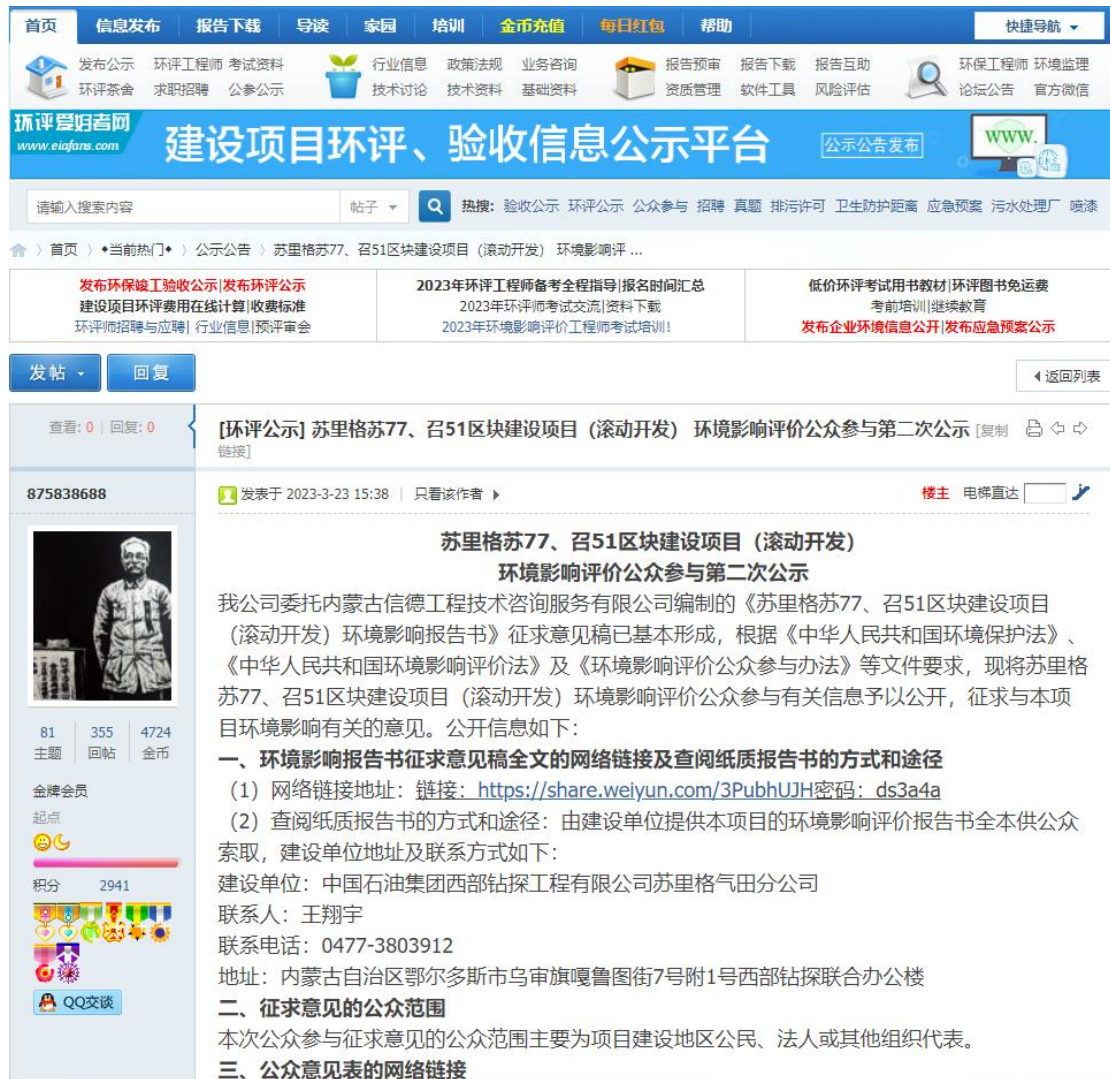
首页 信息发布 报告下载 导读 家园 培训 金币充值 每日红包 帮助 快捷导航

发布公示 环评工程师 考试资料 环评茶舍 求职招聘 公参公示 行业信息 政策法规 业务咨询 技术讨论 技术资料 基础资料 报告预审 报告下载 报告互助 资质管理 软件工具 风险评估 环保工程师 环境监理 论坛公告 官方微信

环评爱好者网 www.eiafans.com 建设项目环评、验收信息公示平台 公示公告发布 WWW.

请输入搜索内容 帖子 热搜: 验收公示 环评公示 公众参与 招聘 真题 排污许可 卫生防护距离 应急预案 污水处理厂 喷漆

首页 › •当前热门• › 公示公告 › 苏里格苏77、召51区块建设项目（滚动开发） 环境影响评 ...

发布环保竣工验收公示|发布环评公示
建设项目环评费用在线计算|收费标准
环评师招聘与应聘| 行业信息|预评审会

2023年环评工程师备考全程指导|报名时间汇总
2023年环评师考试交流|资料下载
2023年环境影响评价工程师考试培训!

低价环评考试用书教材|环评图书免运费
考前培训|继续教育
发布企业环境信息公开|发布应急预案公示

发帖 回复 返回列表

查看: 0 | 回复: 0

[环评公示] 苏里格苏77、召51区块建设项目（滚动开发） 环境影响评价公众参与第二次公示 [复制链接]

875838688

81 主题 355 回帖 4724 金币

金牌会员
起点

积分 2941

QQ交谈

发表于 2023-3-23 15:38 | 只看该作者

楼主 电梯直达

苏里格苏77、召51区块建设项目（滚动开发）
环境影响评价公众参与第二次公示

我公司委托内蒙古信德工程技术咨询服务有限公司编制的《苏里格苏77、召51区块建设项目（滚动开发）环境影响报告书》征求意见稿已基本形成，根据《中华人民共和国环境保护法》、《中华人民共和国环境影响评价法》及《环境影响评价公众参与办法》等文件要求，现将苏里格苏77、召51区块建设项目（滚动开发）环境影响评价公众参与有关信息予以公开，征求与本项目环境影响有关的意见。公开信息如下：

一、环境影响报告书征求意见稿全文的网络链接及查阅纸质报告书的方式和途径

（1）网络链接地址：链接：https://share.weiyun.com/3PubhUJH密码：ds3a4a

（2）查阅纸质报告书的方式和途径：由建设单位提供本项目的环境影响评价报告书全本供公众索取，建设单位地址及联系方式如下：

建设单位：中国石油集团西部钻探工程有限公司苏里格气田分公司

联系人：王翔宇

联系电话：0477-3803912

地址：内蒙古自治区鄂尔多斯市乌审旗嘎鲁图街7号附1号西部钻探联合办公楼

二、征求意见的公众范围

本次公众参与征求意见的公众范围主要为项目建设地区公民、法人或其他组织代表。

三、公众意见表的网络链接